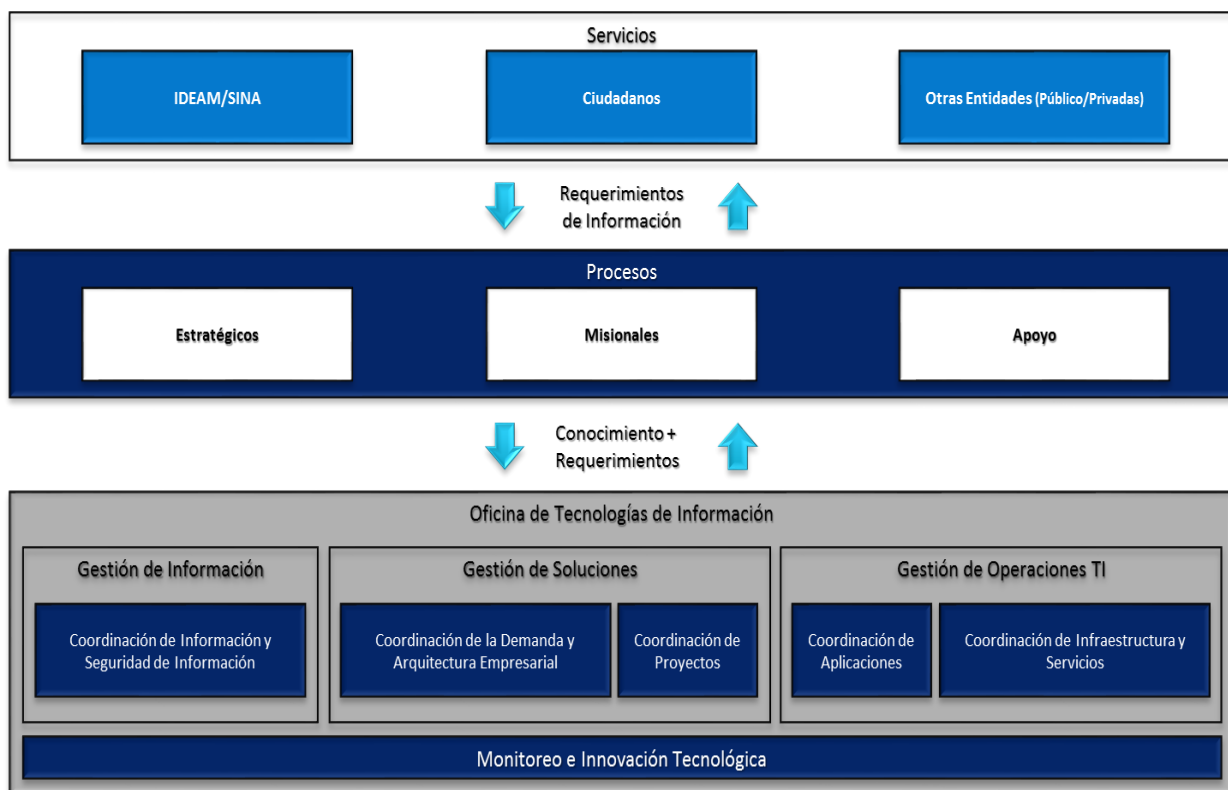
Servicios

IDEAM/SINA

Ciudadanos

Otras Entidades (Público/Privadas)

Requerimientos de Información

Procesos

Estratégicos

Misionales

Apoyo

Conocimiento + Requerimientos

Oficina de Tecnologías de Información

Gestión de Información

Coordinación de Información y Seguridad de Información

Gestión de Soluciones

Coordinación de la Demanda y Arquitectura Empresarial

Coordinación de Proyectos

Gestión de Operaciones TI

Coordinación de Aplicaciones

Coordinación de Infraestructura y Servicios

Monitoreo e Innovación Tecnológica